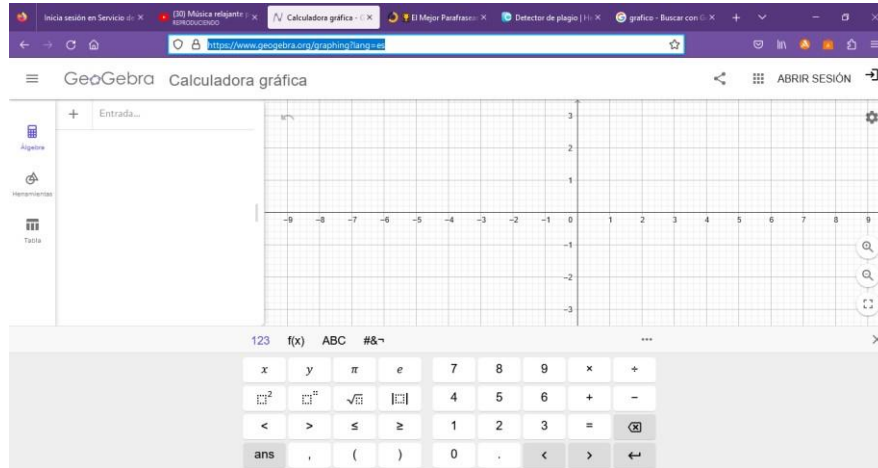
Inicia sesión en Servicio de ×
(30) Música relajante ×
REPRODUCIENDO
Calculadora gráfica - G ×
El Mejor Parafrasea ×
Detector de plagio | H ×
grafico - Buscar con G ×

https://www.geogebra.org/graphing?lang=es

GeoGebra Calculadora gráfica

ABRIR SESIÓN

Álgebra
Herramientas
Tabla

Entrada...

3
2
1
−9 −8 −7 −6 −5 −4 −3 −2 −1 0 1 2 3 4 5 6 7 8 9
−1
−2
−3

123 f(x) ABC #&¬

| $x$ | $y$ | $\pi$ | $e$ | 7 | 8 | 9 | × | ÷ |
|---|---|---|---|---|---|---|---|---|
| $\square^2$ | $\square^{\square}$ | $\sqrt{\square}$ | $\lvert\square\rvert$ | 4 | 5 | 6 | + | − |
| < | > | ≤ | ≥ | 1 | 2 | 3 | = | ⌫ |
| ans | , | ( | ) | 0 | . | < | > | ↵ |